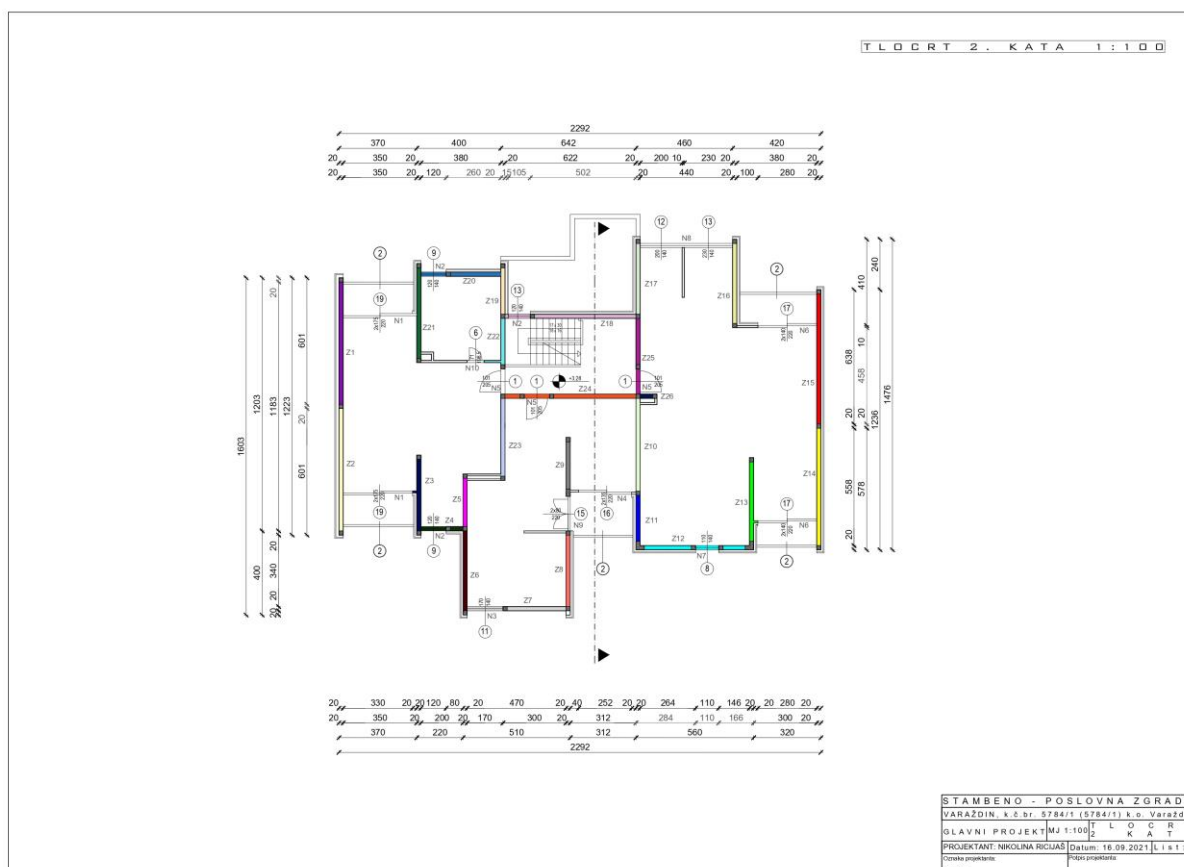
TLOCRT 2. KATA 1:100

2292
370 400 642 460 420
20 350 20 380 20 622 20 200 10 230 20 380 20
20 350 20 120 260 20 15 105 502 20 440 20 100 280 20

2 9 13 12 13 2
19 N2 Z20 N8
N1 Z19 N2 Z18 Z17 Z16 17
Z21 Z22 N6
Z1 6 Z25
N10 1 1 1 Z15
N5 N5 Z24 N5 Z26
Z23 Z10
Z2 Z9 Z14
Z3 N4
N1 Z5 Z13 17
19 N2 Z4 15 16 Z11 N6
2 9 N9 Z12 N7 2
Z6 Z8 2 8
Z7
N3
11

1603 1203 1183 1223 601 20 601 400 340 20 20 20
410 240 638 10 456 20 1236 1476 558 578 20

20 330 20 20 120 80 20 470 20 40 252 20 20 264 110 146 20 20 280 20
20 350 20 200 20 170 300 20 312 284 110 166 300 20
370 220 510 312 560 320
2292

STAMBENO - POSLOVNA ZGRAD
VARAŽDIN, k.č.br. 5784/1 (5784/1) k.o. Varažd
GLAVNI PROJEKT MJ 1:100 T L O C R 2 K A T
PROJEKTANT: NIKOLINA RICIJAŠ Datum: 16.09.2021. List
Oznaka projektanta: Potpis projektanta: